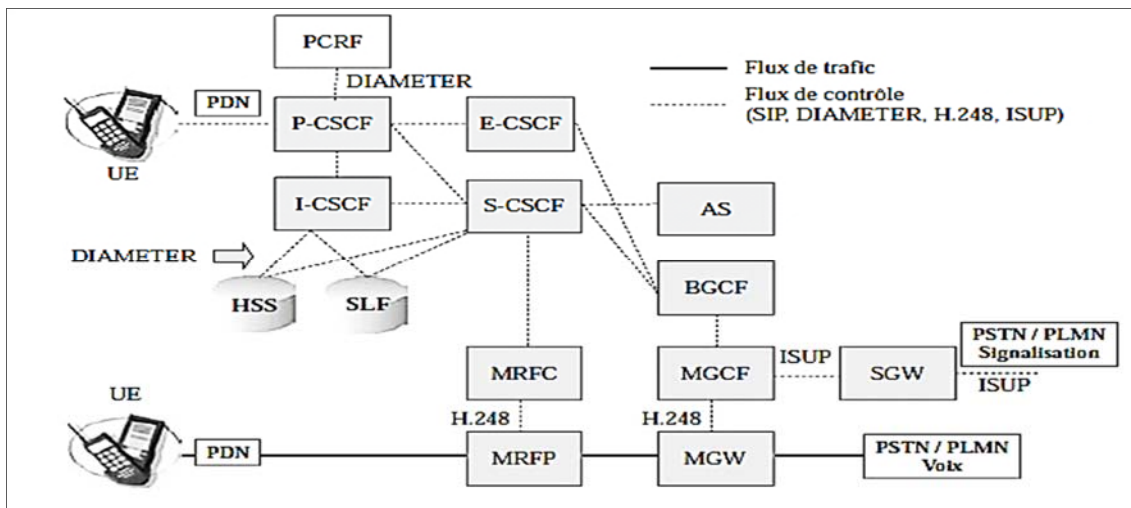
PCRF
DIAMETER
Flux de trafic
Flux de contrôle (SIP, DIAMETER, H.248, ISUP)
PDN
P-CSCF
E-CSCF
UE
I-CSCF
S-CSCF
AS
DIAMETER
HSS
SLF
BGCF
PSTN / PLMN Signalisation
ISUP
MRFC
MGCF
SGW
ISUP
UE
H.248
H.248
PDN
MRFP
MGW
PSTN / PLMN Voix